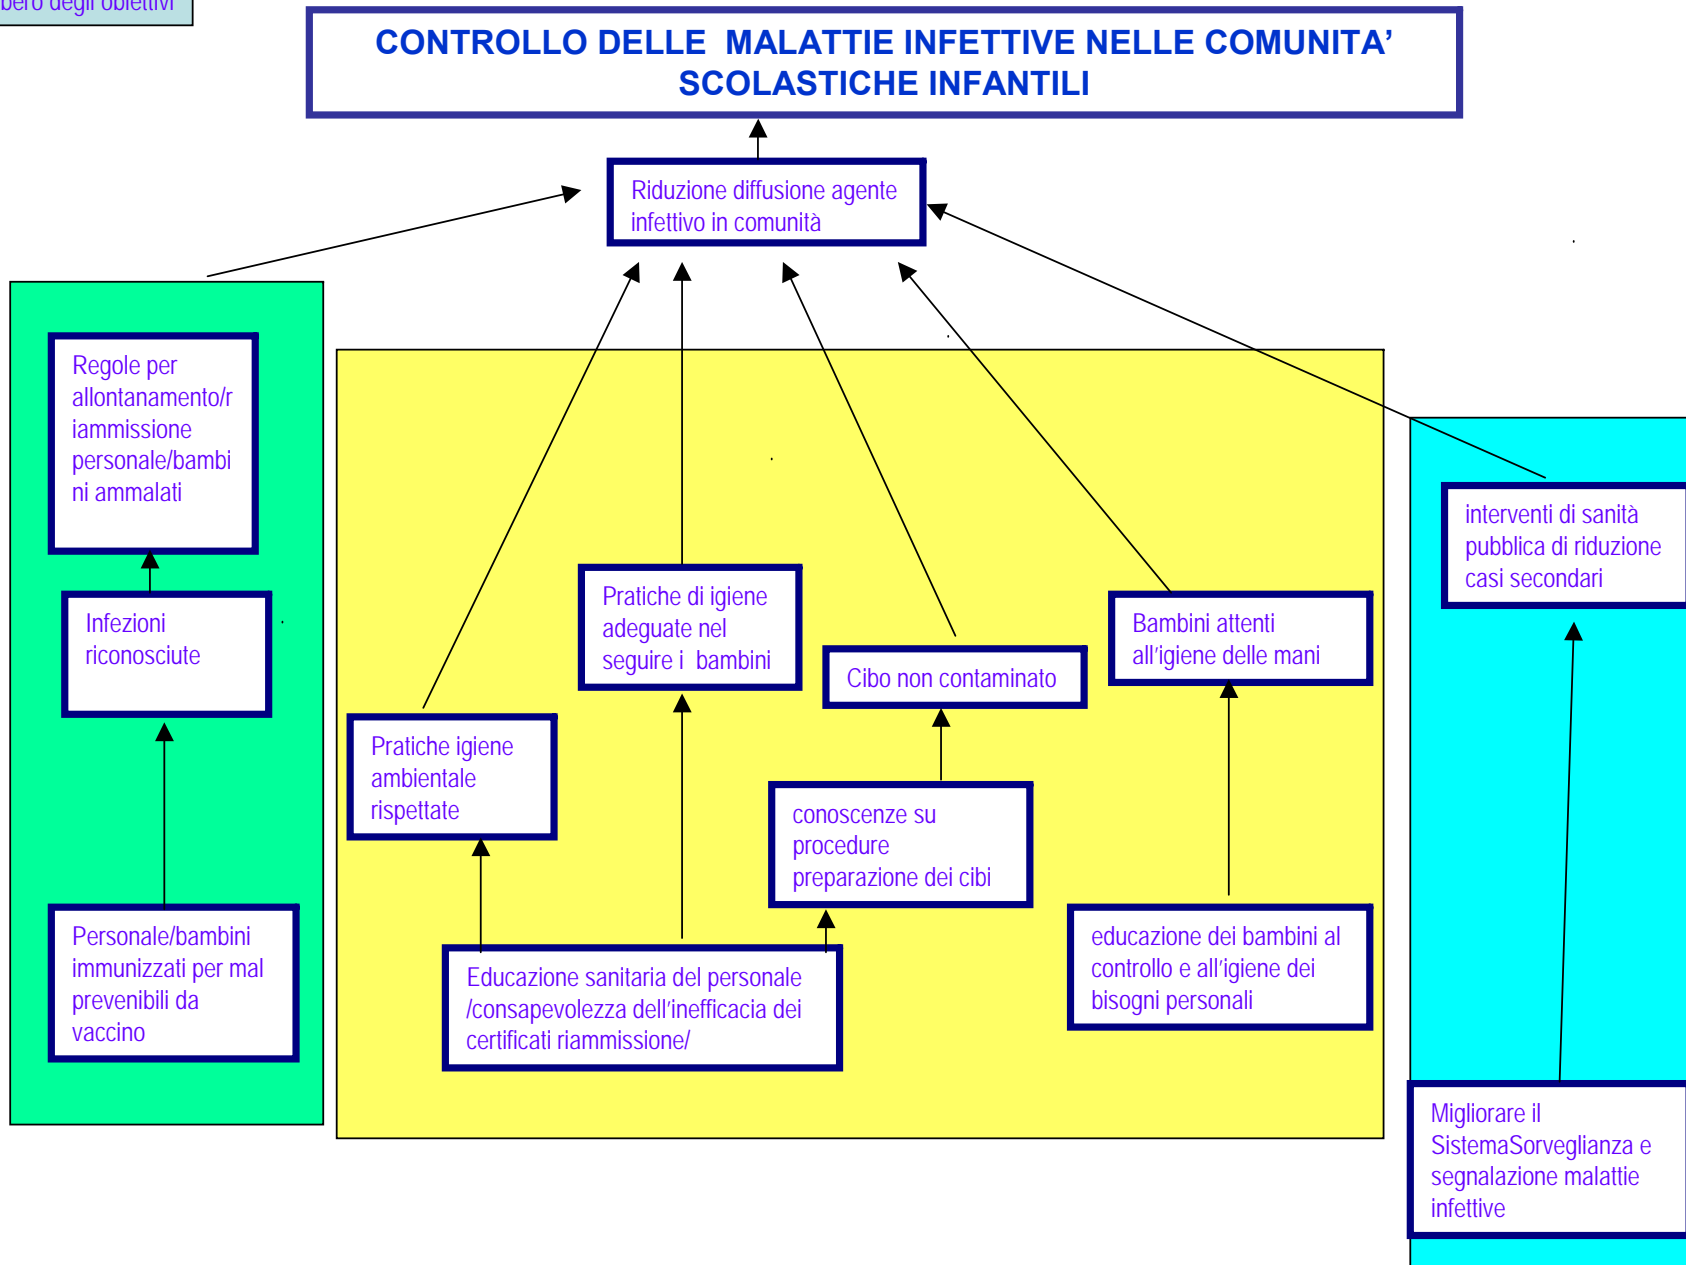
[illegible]bero degli obiettivi

CONTROLLO DELLE MALATTIE INFETTIVE NELLE COMUNITA' SCOLASTICHE INFANTILI

Riduzione diffusione agente infettivo in comunità

Regole per allontanamento/riammissione personale/bambini ammalati

Infezioni riconosciute

Personale/bambini immunizzati per mal prevenibili da vaccino

Pratiche igiene ambientale rispettate

Pratiche di igiene adeguate nel seguire i bambini

Cibo non contaminato

Bambini attenti all'igiene delle mani

conoscenze su procedure preparazione dei cibi

Educazione sanitaria del personale /consapevolezza dell'inefficacia dei certificati riammissione/

educazione dei bambini al controllo e all'igiene dei bisogni personali

interventi di sanità pubblica di riduzione casi secondari

Migliorare il SistemaSorveglianza e segnalazione malattie infettive